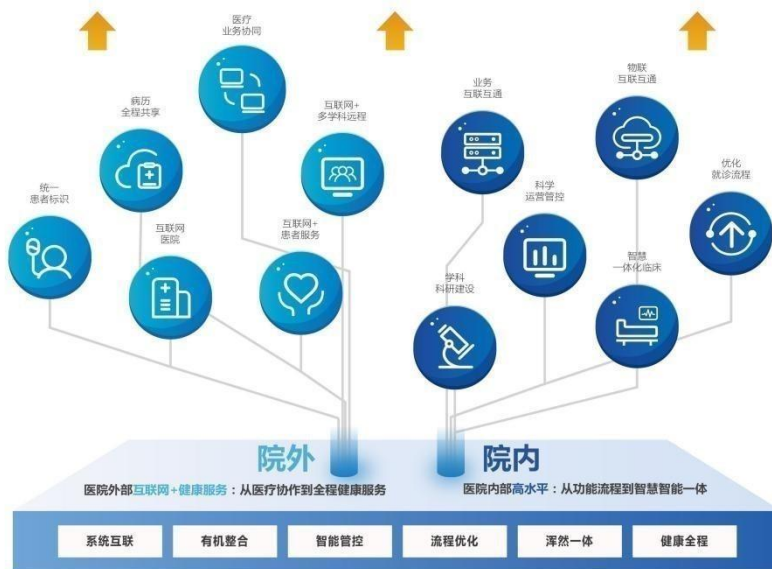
医疗
业务协同

病历
全程共享

互联网+
多学科远程

统一
患者标识

互联网
医院

互联网+
患者服务

业务
互联互通

物联
互联互通

优化
就诊流程

科学
运营管控

智慧
一体化临床

学科
科研建设

院外

院内

医院外部互联网+健康服务：从医疗协作到全程健康服务

医院内部高水平：从功能流程到智慧智能一体

| 系统互联 | 有机整合 | 智能管控 | 流程优化 | 浑然一体 | 健康全程 |
|---|---|---|---|---|---|